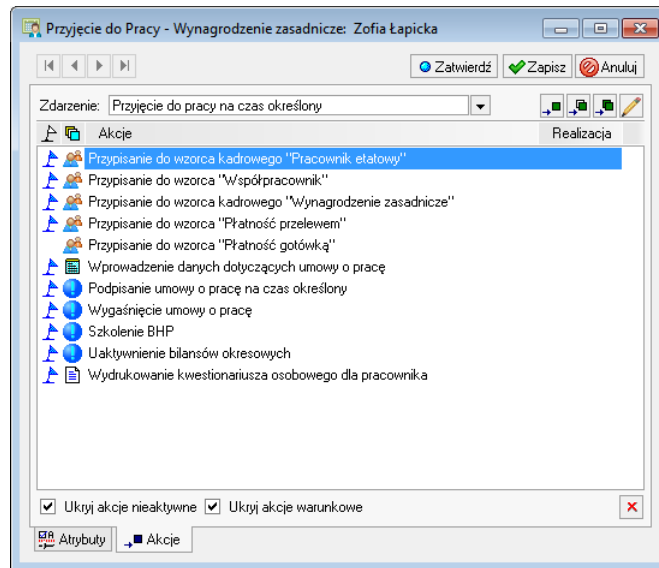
Przyjęcie do Pracy - Wynagrodzenie zasadnicze: Zofia Łapicka

Zatwierdź Zapisz Anuluj

Zdarzenie: Przyjęcie do pracy na czas określony

| Akcje | Realizacja |
|---|---|
| Przypisanie do wzorca kadrowego "Pracownik etatowy" | |
| Przypisanie do wzorca "Współpracownik" | |
| Przypisanie do wzorca kadrowego "Wynagrodzenie zasadnicze" | |
| Przypisanie do wzorca "Płatność przelewem" | |
| Przypisanie do wzorca "Płatność gotówką" | |
| Wprowadzenie danych dotyczących umowy o pracę | |
| Podpisanie umowy o pracę na czas określony | |
| Wygaśnięcie umowy o pracę | |
| Szkolenie BHP | |
| Uaktywnienie bilansów okresowych | |
| Wydrukowanie kwestionariusza osobowego dla pracownika | |

Ukryj akcje nieaktywne Ukryj akcje warunkowe

Atrybuty Akcje